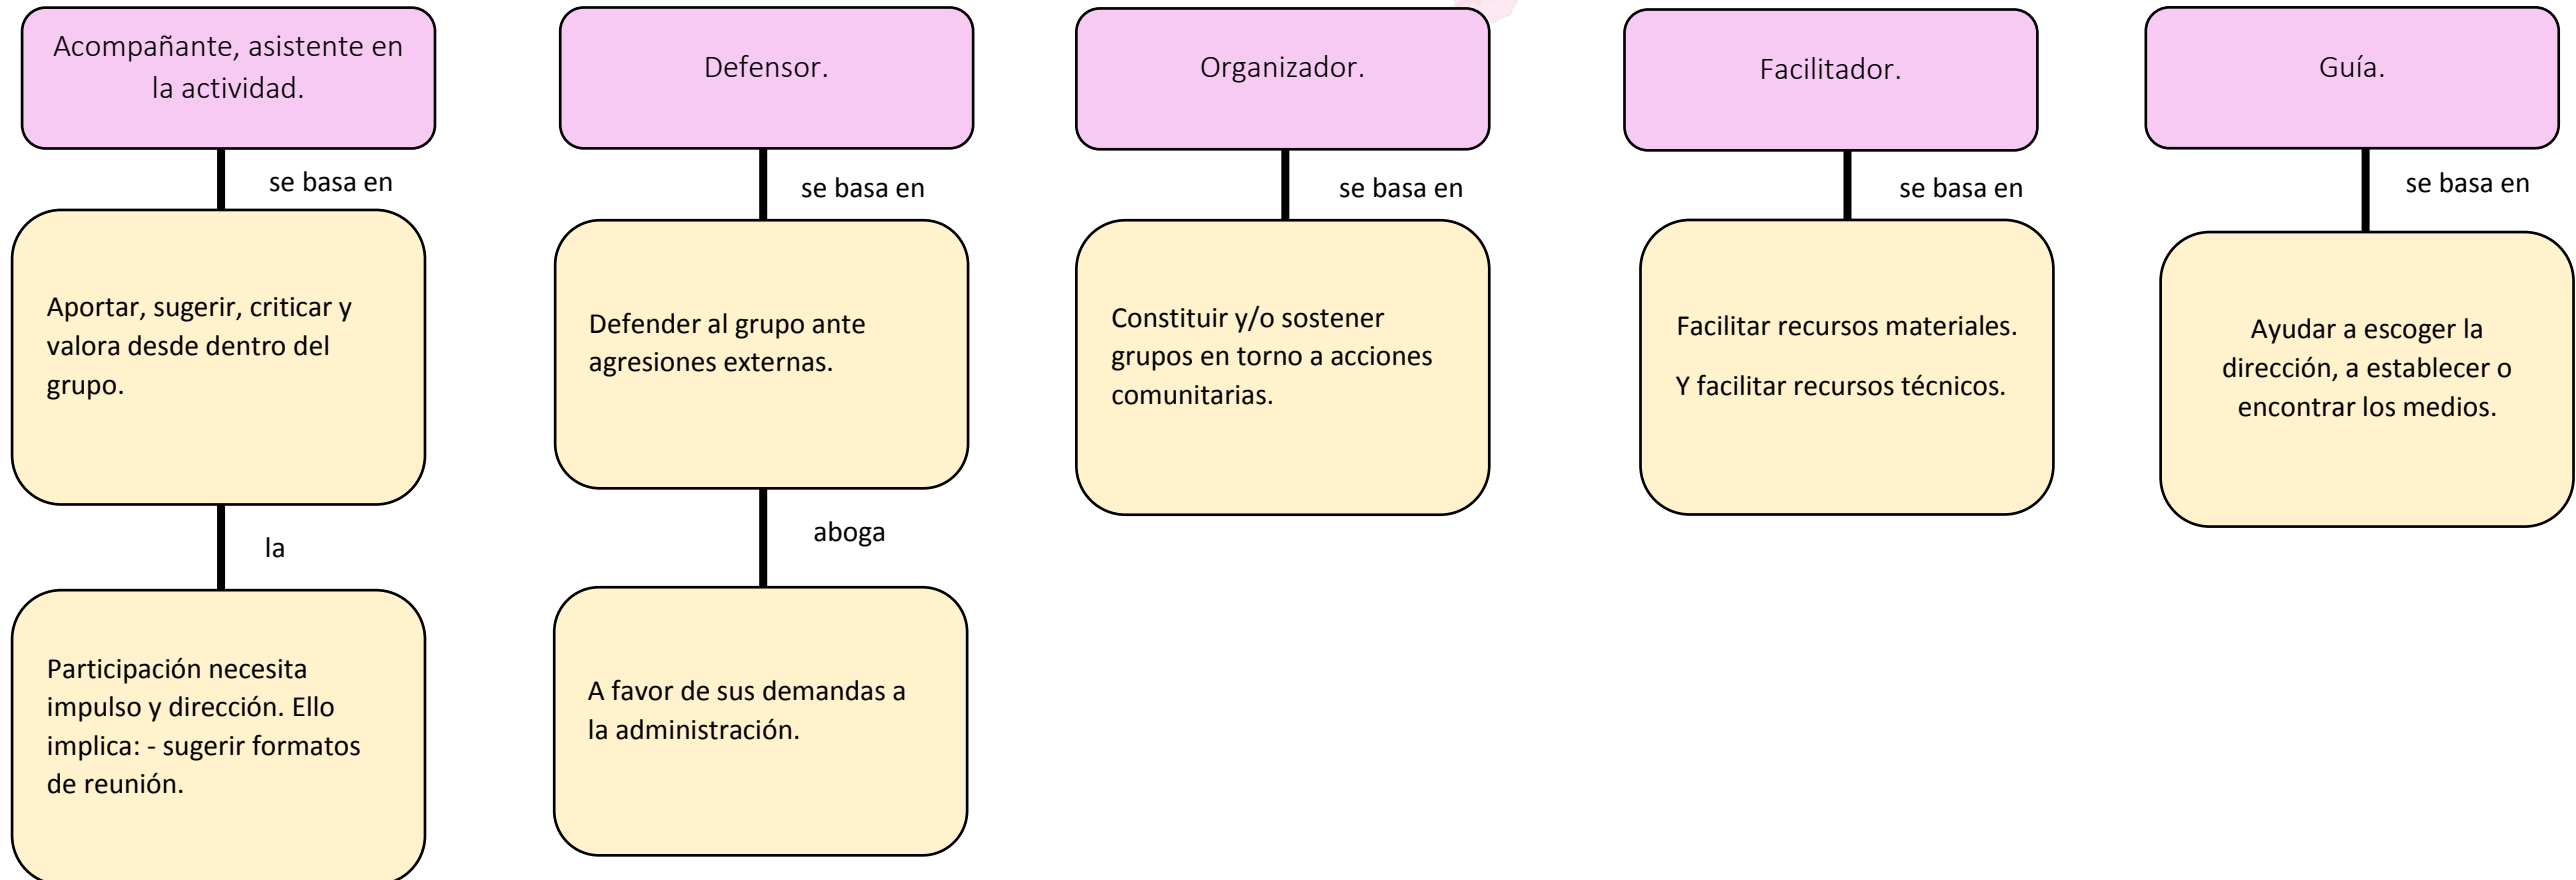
Acompañante, asistente en la actividad.

se basa en

Aportar, sugerir, criticar y valora desde dentro del grupo.

la

Participación necesita impulso y dirección. Ello implica: - sugerir formatos de reunión.

Defensor.

se basa en

Defender al grupo ante agresiones externas.

aboga

A favor de sus demandas a la administración.

Organizador.

se basa en

Constituir y/o sostener grupos en torno a acciones comunitarias.

Facilitador.

se basa en

Facilitar recursos materiales.

Y facilitar recursos técnicos.

Guía.

se basa en

Ayudar a escoger la dirección, a establecer o encontrar los medios.